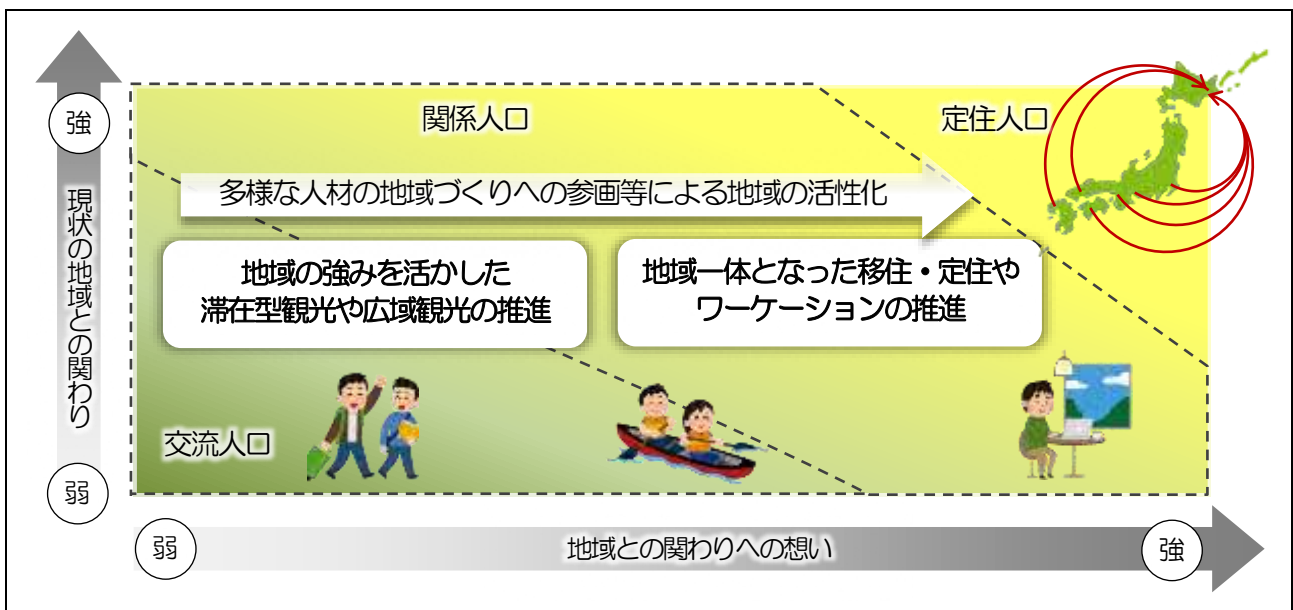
強

現状の地域との関わり

弱

関係人口

定住人口

多様な人材の地域づくりへの参画等による地域の活性化

地域の強みを活かした滞在型観光や広域観光の推進

地域一体となった移住・定住やワーケーションの推進

交流人口

弱

地域との関わりへの想い

強